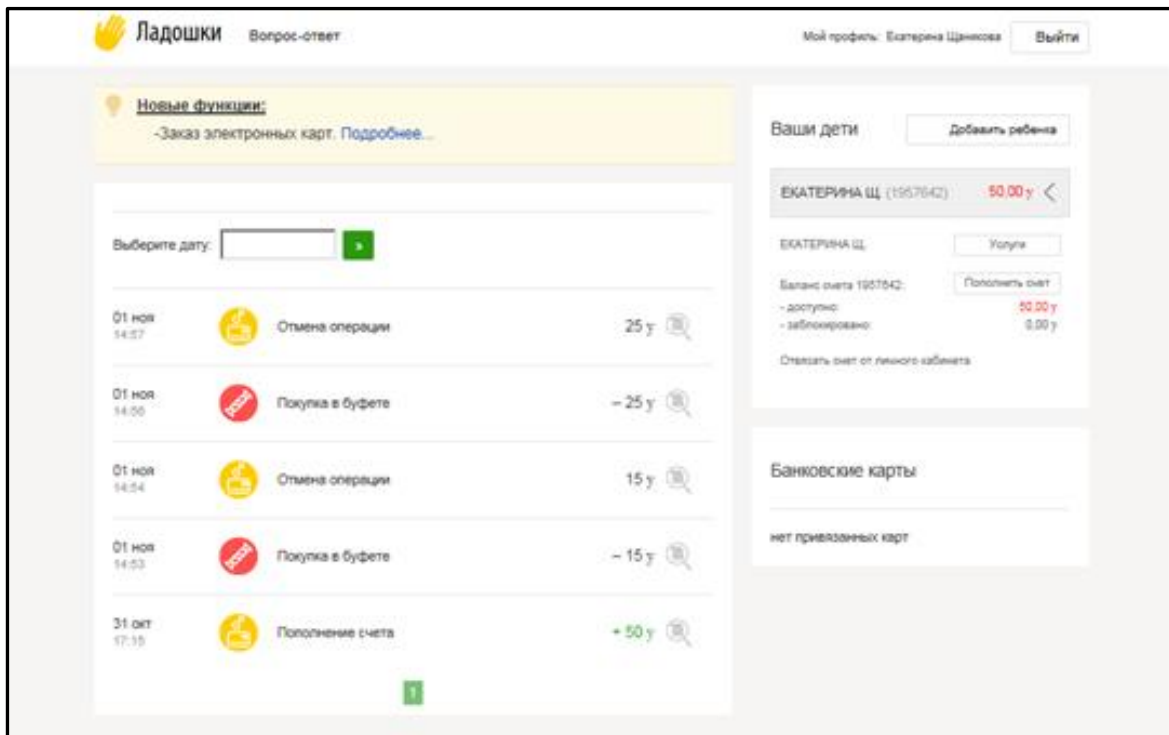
Ладошки Вопрос-ответ

Мой профиль: Екатерина Щанкова Выйти

Новые функции:
-Заказ электронных карт. Подробнее...

Выберите дату: »

01 ноя 14:57 Отмена операции 25 у

01 ноя 14:56 Покупка в буфете – 25 у

01 ноя 14:54 Отмена операции 15 у

01 ноя 14:53 Покупка в буфете – 15 у

31 окт 17:15 Пополнение счета + 50 у

1

Ваши дети Добавить ребенка

ЕКАТЕРИНА Щ. (1957642) 50,00 у

ЕКАТЕРИНА Щ. Услуги

Баланс счета 1957642: Пополнить счет
- доступно: 50,00 у
- заблокировано: 0,00 у

Отвязать счет от личного кабинета

Банковские карты

нет привязанных карт